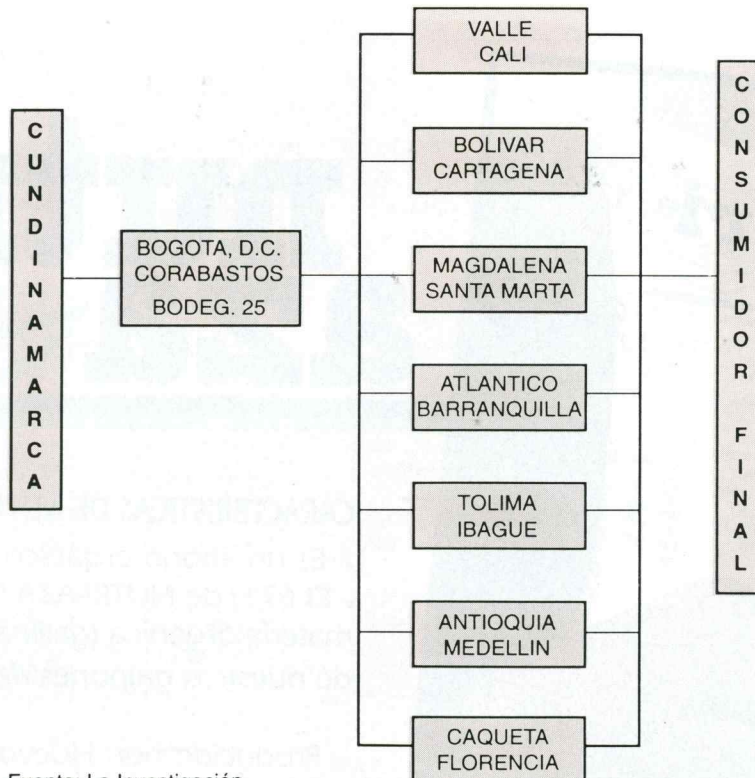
CUNDINAMARCA

BOGOTA, D.C.
CORABASTOS
BODEG. 25

VALLE
CALI

BOLIVAR
CARTAGENA

MAGDALENA
SANTA MARTA

ATLANTICO
BARRANQUILLA

TOLIMA
IBAGUE

ANTIOQUIA
MEDELLIN

CAQUETA
FLORENCIA

CONSUMIDOR FINAL

Fuente: La Investigación
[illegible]